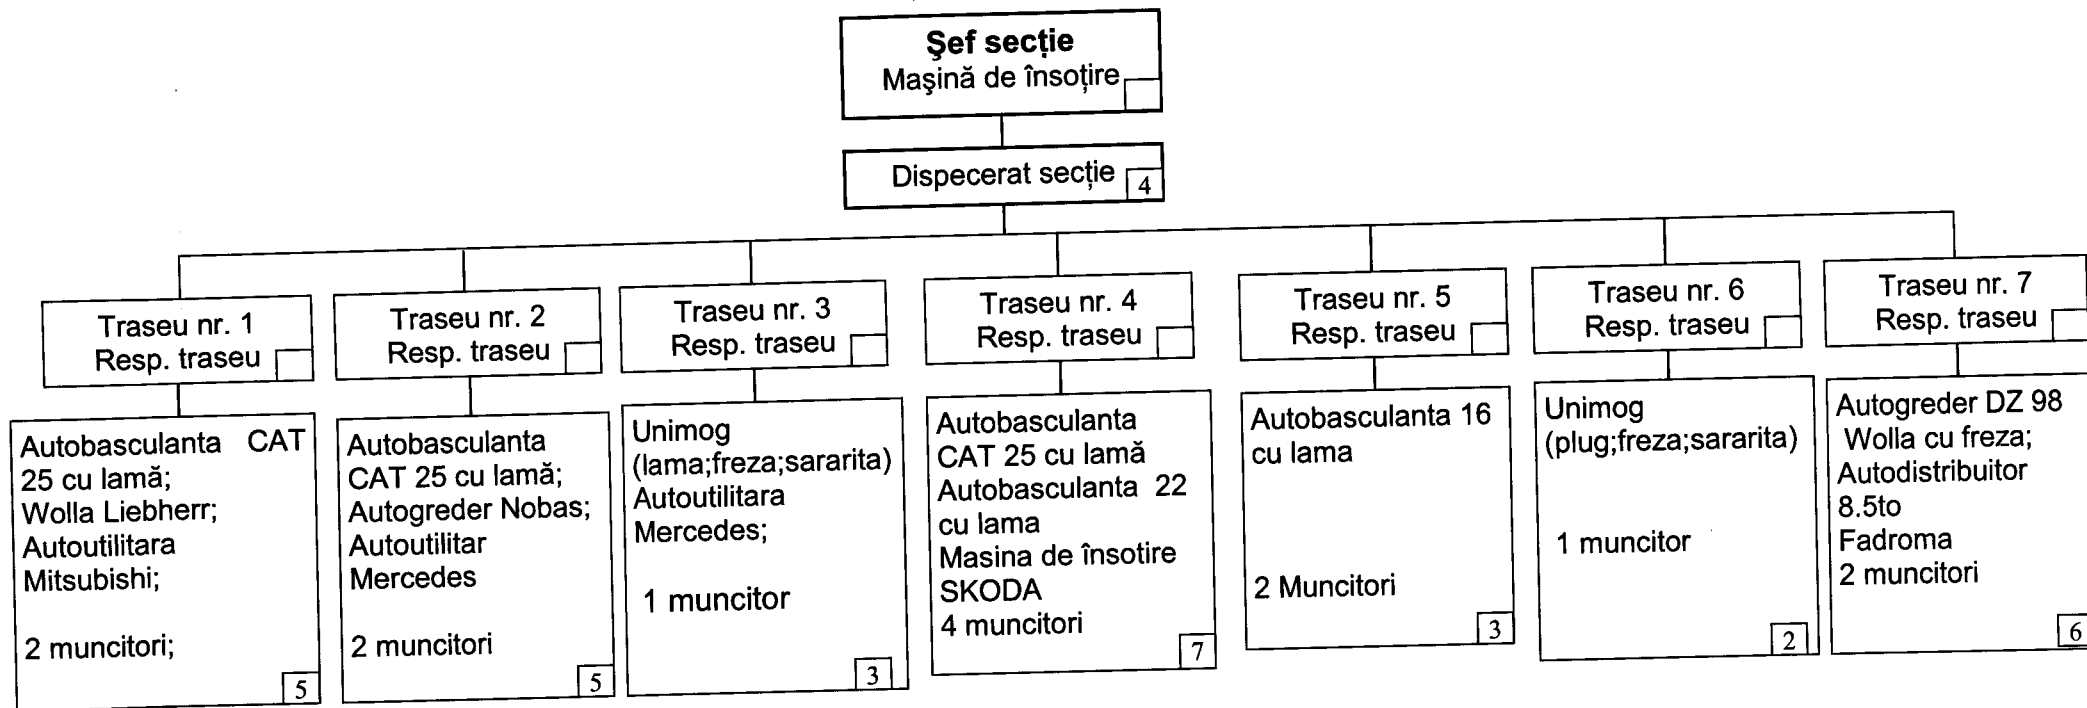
Şef secţie
Maşină de însoţire

Dispecerat secţie 4

Traseu nr. 1
Resp. traseu

Autobasculanta CAT 25 cu lamă;
Wolla Liebherr;
Autoutilitara Mitsubishi;

2 muncitori;
5

Traseu nr. 2
Resp. traseu

Autobasculanta CAT 25 cu lamă;
Autogreder Nobas;
Autoutilitar Mercedes

2 muncitori
5

Traseu nr. 3
Resp. traseu

Unimog (lama;freza;sararita)
Autoutilitara Mercedes;

1 muncitor
3

Traseu nr. 4
Resp. traseu

Autobasculanta CAT 25 cu lamă
Autobasculanta 22 cu lama
Masina de însotire SKODA
4 muncitori
7

Traseu nr. 5
Resp. traseu

Autobasculanta 16 cu lama

2 Muncitori
3

Traseu nr. 6
Resp. traseu

Unimog (plug;freza;sararita)

1 muncitor
2

Traseu nr. 7
Resp. traseu

Autogreder DZ 98
Wolla cu freza;
Autodistribuitor 8.5to
Fadroma
2 muncitori
6